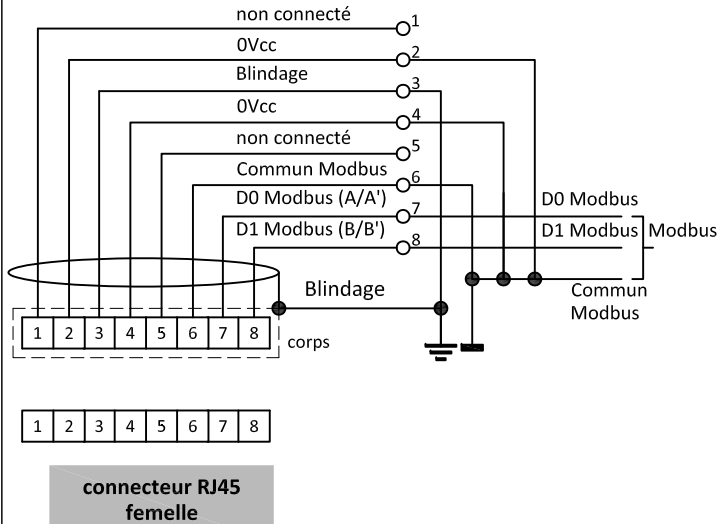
non connecté 1
0Vcc 2
Blindage 3
0Vcc 4
non connecté 5
Commun Modbus 6
D0 Modbus (A/A') 7
D1 Modbus (B/B') 8

D0 Modbus
D1 Modbus
Modbus
Commun Modbus

Blindage

| 1 | 2 | 3 | 4 | 5 | 6 | 7 | 8 |
|---|---|---|---|---|---|---|---|

corps

| 1 | 2 | 3 | 4 | 5 | 6 | 7 | 8 |
|---|---|---|---|---|---|---|---|

connecteur RJ45 femelle